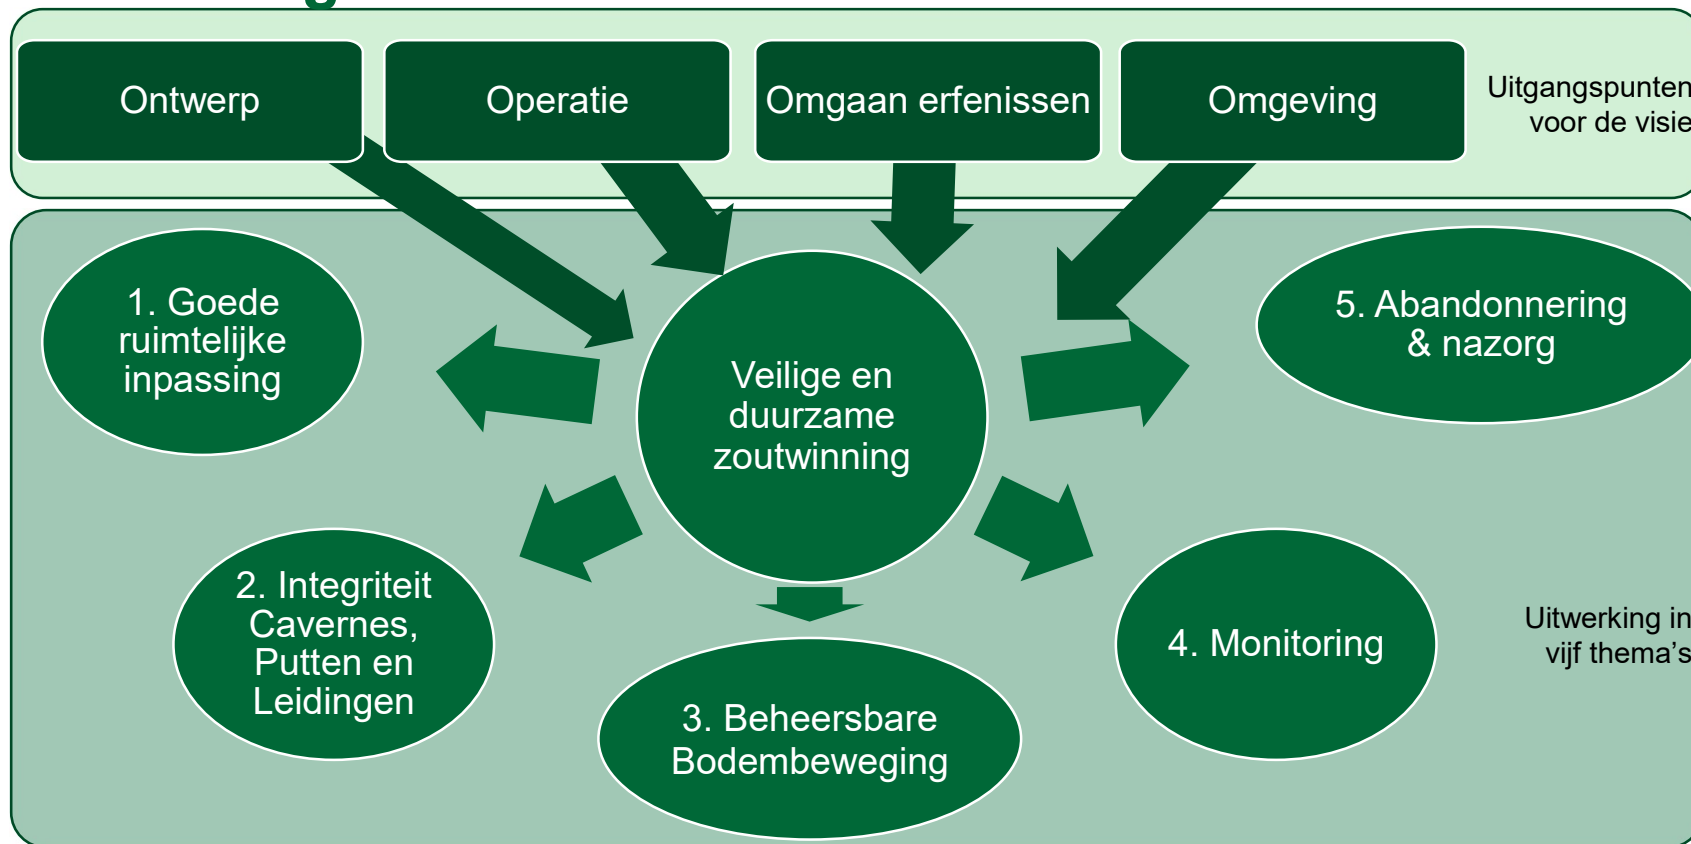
Ontwerp

Operatie

Omgaan erfenissen

Omgeving

Uitgangspunten voor de visie

1. Goede ruimtelijke inpassing

Veilige en duurzame zoutwinning

5. Abandonnering & nazorg

2. Integriteit Cavernes, Putten en Leidingen

3. Beheersbare Bodembeweging

4. Monitoring

Uitwerking in vijf thema's